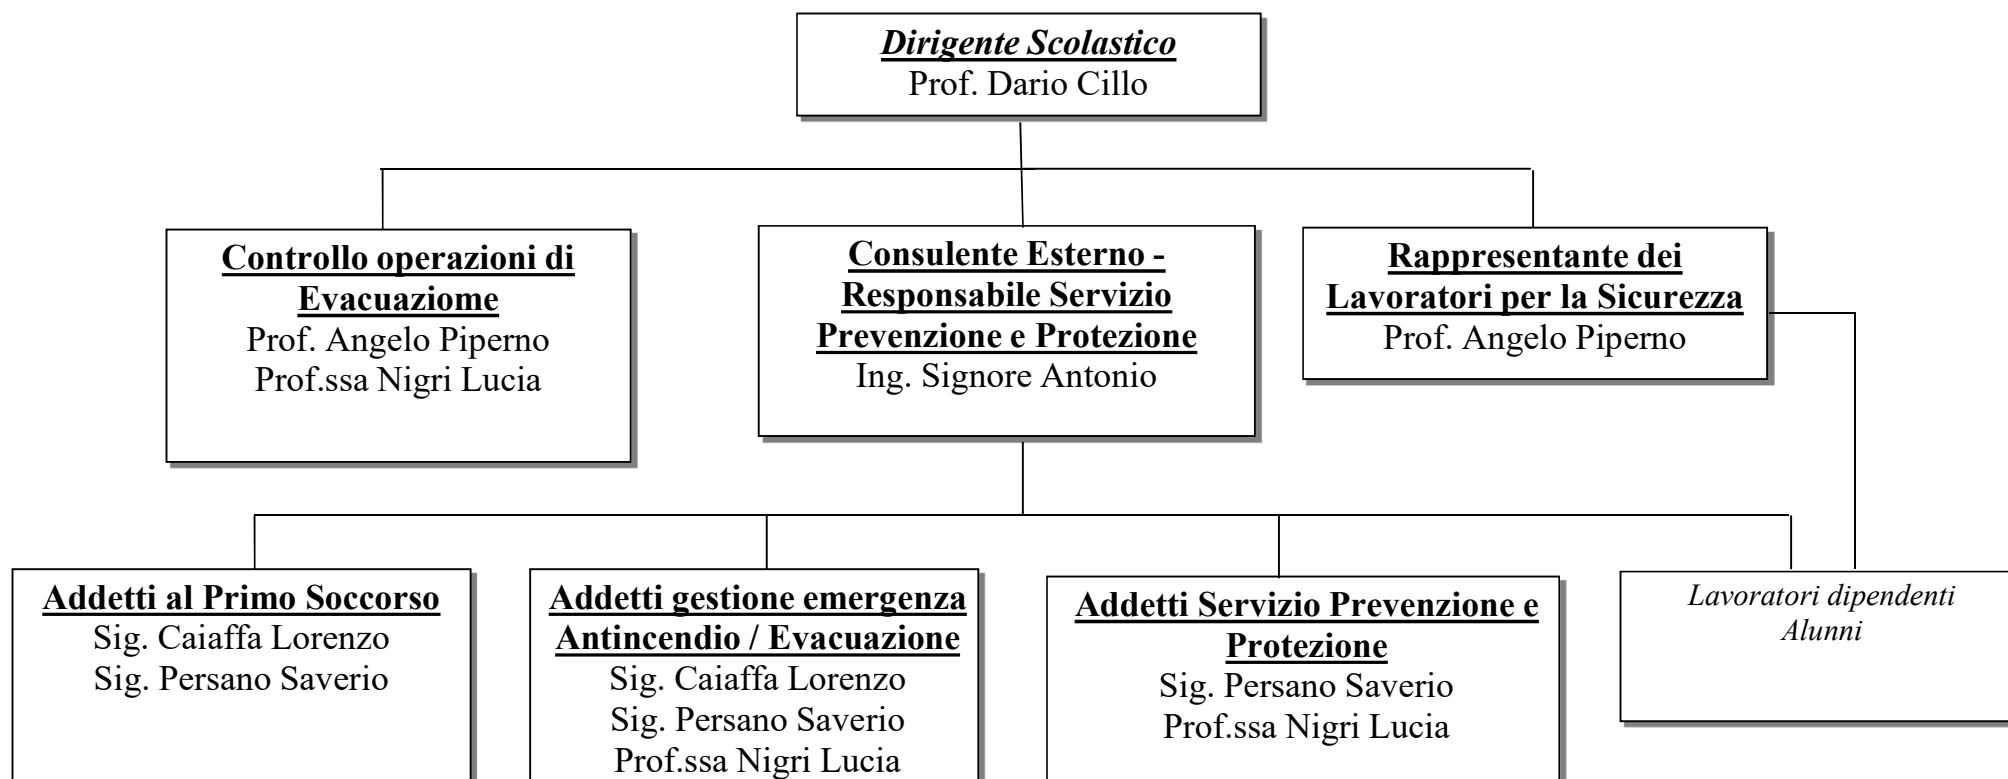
Dirigente Scolastico
Prof. Dario Cillo

Controllo operazioni di Evacuazione
Prof. Angelo Piperno
Prof.ssa Nigri Lucia

Consulente Esterno - Responsabile Servizio Prevenzione e Protezione
Ing. Signore Antonio

Rappresentante dei Lavoratori per la Sicurezza
Prof. Angelo Piperno

Addetti al Primo Soccorso
Sig. Caiaffa Lorenzo
Sig. Persano Saverio

Addetti gestione emergenza Antincendio / Evacuazione
Sig. Caiaffa Lorenzo
Sig. Persano Saverio
Prof.ssa Nigri Lucia

Addetti Servizio Prevenzione e Protezione
Sig. Persano Saverio
Prof.ssa Nigri Lucia

Lavoratori dipendenti
Alunni